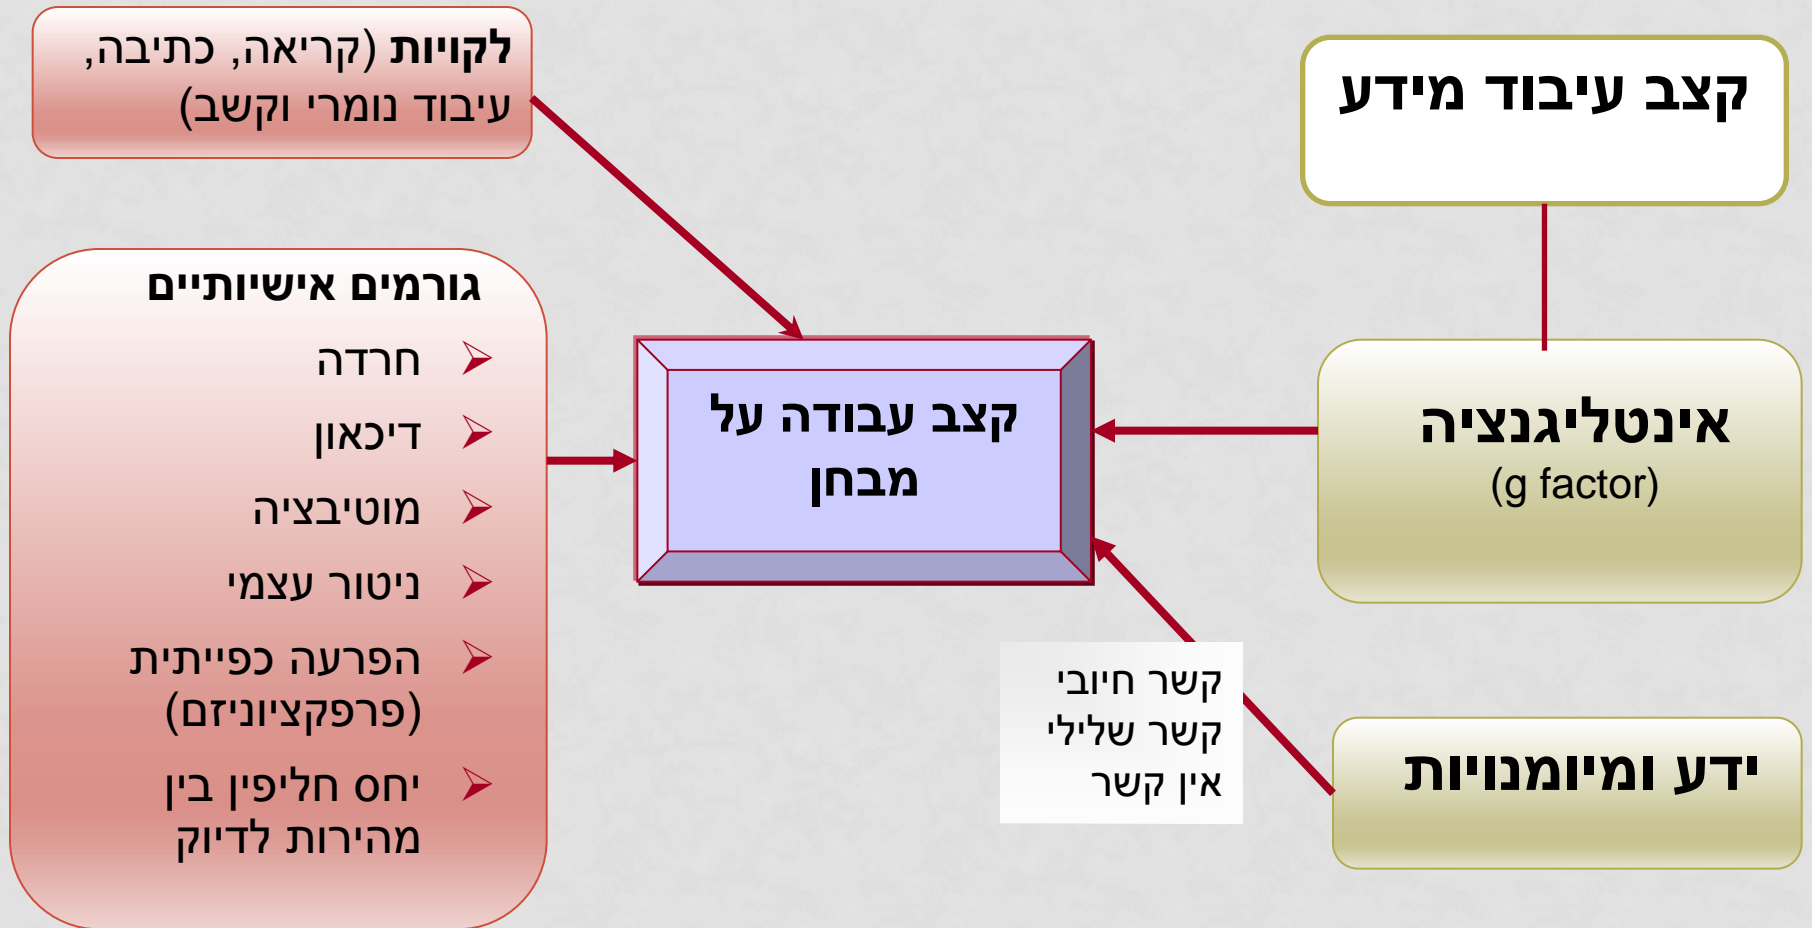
קצב עיבוד מידע

לקויות (קריאה, כתיבה, עיבוד נומרי וקשב)

גורמים אישיותיים
➢ חרדה
➢ דיכאון
➢ מוטיבציה
➢ ניטור עצמי
➢ הפרעה כפייתית (פרפקציוניזם)
➢ יחס חליפין בין מהירות לדיוק

קצב עבודה על מבחן

אינטליגנציה
(g factor)

קשר חיובי
קשר שלילי
אין קשר

ידע ומיומנויות